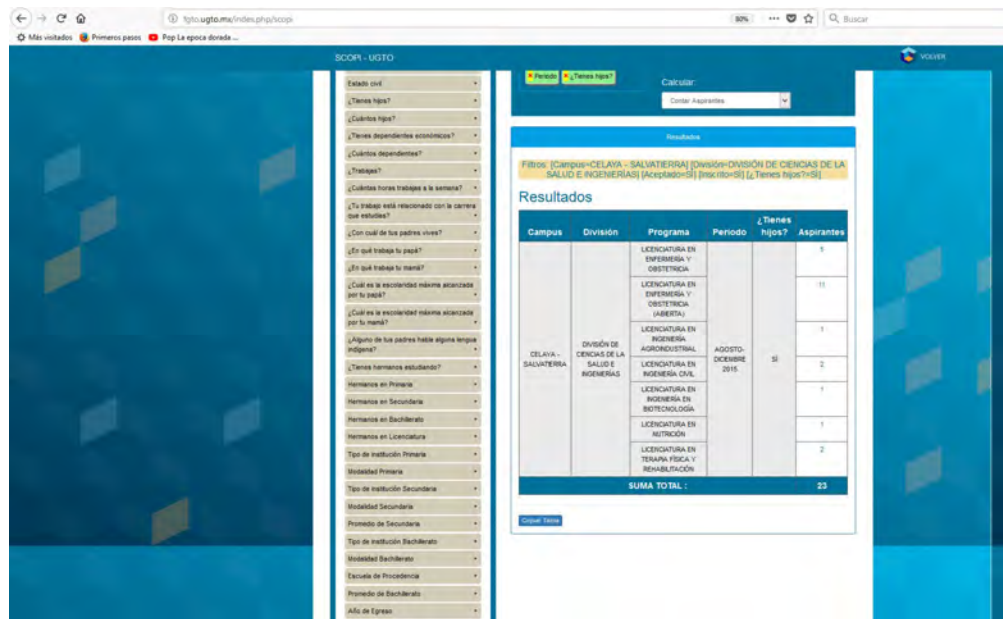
fgto.ugto.mx/index.php/scopi
90%
Buscar
Más visitados Primeros pasos Pop La epoca dorada ...

SCOPI - UGTO
VOLVER

Estado civil
¿Tienes hijos?
¿Cuántos hijos?
¿Tienes dependientes económicos?
¿Cuántos dependientes?
¿Trabajas?
¿Cuántas horas trabajas a la semana?
¿Tu trabajo está relacionado con la carrera que estudias?
¿Con cuál de tus padres vives?
¿En qué trabaja tu papá?
¿En qué trabaja tu mamá?
¿Cuál es la escolaridad máxima alcanzada por tu papá?
¿Cuál es la escolaridad máxima alcanzada por tu mamá?
¿Alguno de tus padres habla alguna lengua indígena?
¿Tienes hermanos estudiando?
Hermanos en Primaria
Hermanos en Secundaria
Hermanos en Bachillerato
Hermanos en Licenciatura
Tipo de institución Primaria
Modalidad Primaria
Tipo de institución Secundaria
Modalidad Secundaria
Promedio de Secundaria
Tipo de institución Bachillerato
Modalidad Bachillerato
Escuela de Procedencia
Promedio de Bachillerato
Año de Egreso

Periodo ¿Tienes hijos?
Calcular:
Contar Aspirantes

Resultados

Filtros: [Campus=CELAYA - SALVATIERRA] [División=DIVISIÓN DE CIENCIAS DE LA SALUD E INGENIERÍAS] [Aceptado=Sí] [Inscrito=Sí] [¿Tienes hijos?=Sí]

Resultados

| Campus | División | Programa | Periodo | ¿Tienes hijos? | Aspirantes |
|---|---|---|---|---|---|
| CELAYA - SALVATIERRA | DIVISIÓN DE CIENCIAS DE LA SALUD E INGENIERÍAS | LICENCIATURA EN ENFERMERÍA Y OBSTETRICIA | AGOSTO-DICIEMBRE 2015 | SÍ | 5 |
| | | LICENCIATURA EN ENFERMERÍA Y OBSTETRICIA (ABIERTA) | | | 11 |
| | | LICENCIATURA EN INGENIERÍA AGROINDUSTRIAL | | | 1 |
| | | LICENCIATURA EN INGENIERÍA CIVIL | | | 2 |
| | | LICENCIATURA EN INGENIERÍA EN BIOTECNOLOGÍA | | | 1 |
| | | LICENCIATURA EN NUTRICIÓN | | | 1 |
| | | LICENCIATURA EN TERAPIA FÍSICA Y REHABILITACIÓN | | | 2 |
| SUMA TOTAL : | | | | | 23 |

Copiar Tabla